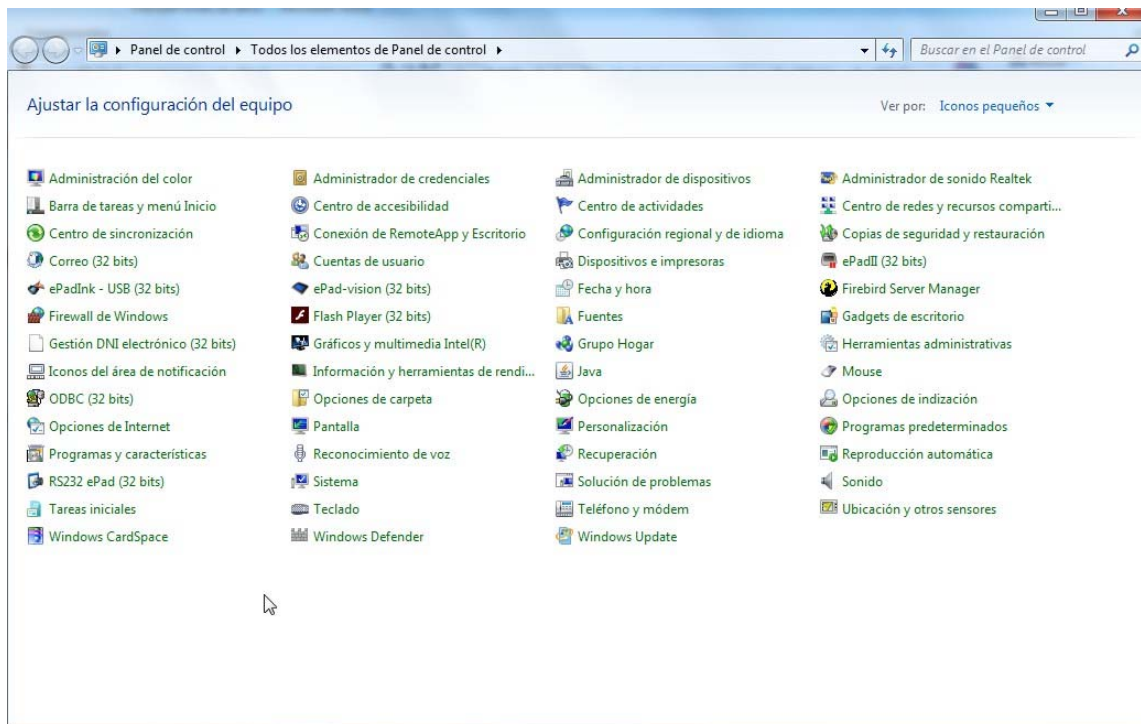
▸ Panel de control ▸ Todos los elementos de Panel de control ▸

Buscar en el Panel de control

Ajustar la configuración del equipo

Ver por: Iconos pequeños ▾

Administración del color
Barra de tareas y menú Inicio
Centro de sincronización
Correo (32 bits)
ePadInk - USB (32 bits)
Firewall de Windows
Gestión DNI electrónico (32 bits)
Iconos del área de notificación
ODBC (32 bits)
Opciones de Internet
Programas y características
RS232 ePad (32 bits)
Tareas iniciales
Windows CardSpace

Administrador de credenciales
Centro de accesibilidad
Conexión de RemoteApp y Escritorio
Cuentas de usuario
ePad-vision (32 bits)
Flash Player (32 bits)
Gráficos y multimedia Intel(R)
Información y herramientas de rendi...
Opciones de carpeta
Pantalla
Reconocimiento de voz
Sistema
Teclado
Windows Defender

Administrador de dispositivos
Centro de actividades
Configuración regional y de idioma
Dispositivos e impresoras
Fecha y hora
Fuentes
Grupo Hogar
Java
Opciones de energía
Personalización
Recuperación
Solución de problemas
Teléfono y módem
Windows Update

Administrador de sonido Realtek
Centro de redes y recursos comparti...
Copias de seguridad y restauración
ePadII (32 bits)
Firebird Server Manager
Gadgets de escritorio
Herramientas administrativas
Mouse
Opciones de indización
Programas predeterminados
Reproducción automática
Sonido
Ubicación y otros sensores